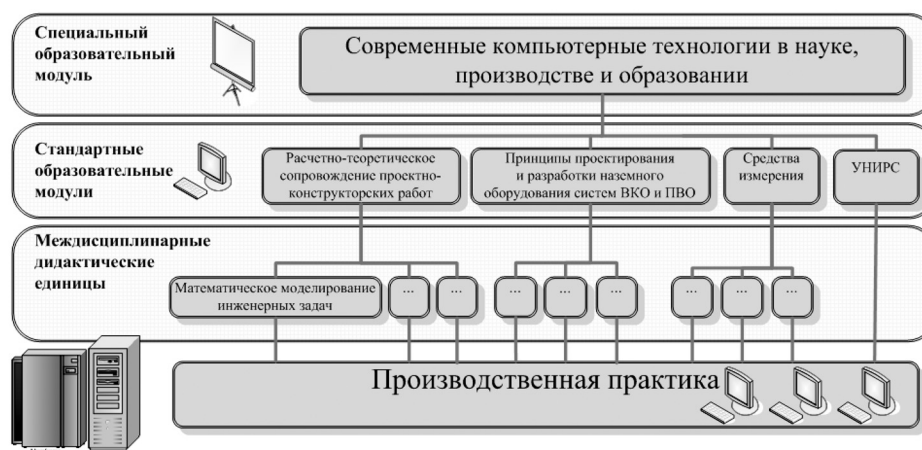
Специальный образовательный модуль

Современные компьютерные технологии в науке, производстве и образовании

Стандартные образовательные модули

Расчетно-теоретическое сопровождение проектно-конструкторских работ

Принципы проектирования и разработки наземного оборудования систем ВКО и ПВО

Средства измерения

УНИРС

Междисциплинарные дидактические единицы

Математическое моделирование инженерных задач

...

...

...

...

...

...

...

...

Производственная практика